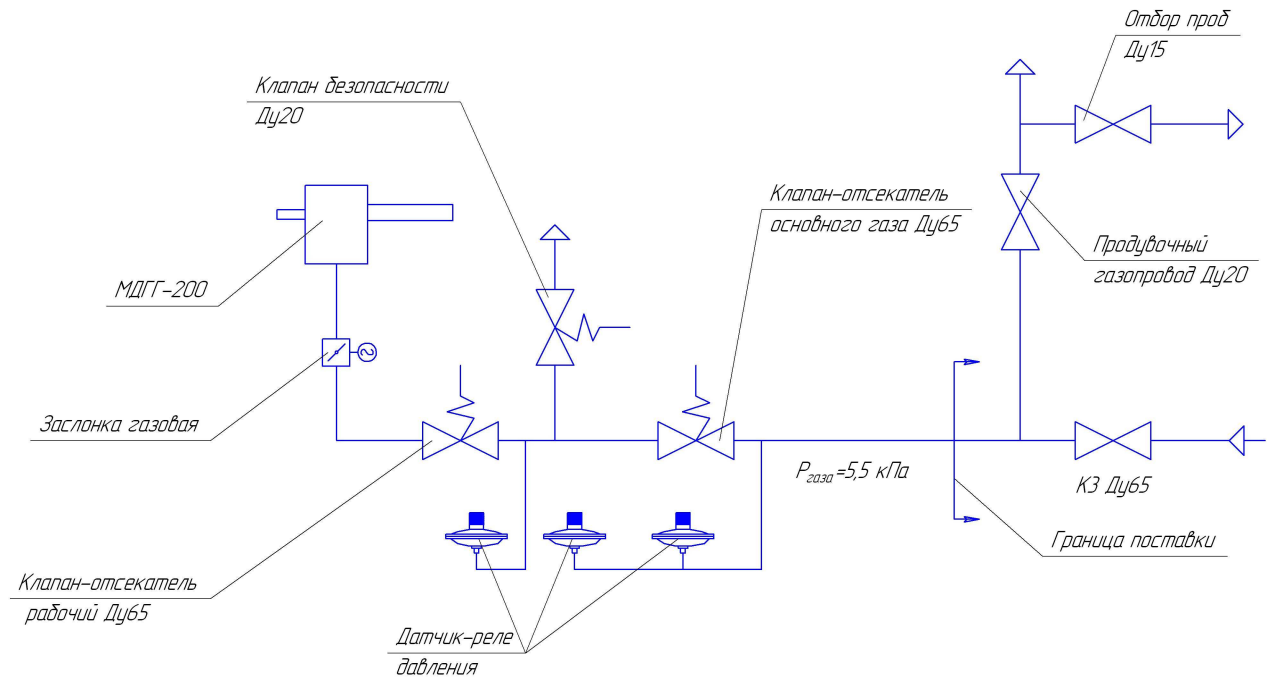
Отбор проб
Ду15

Клапан безопасности
Ду20

Клапан-отсекатель
основного газа Ду65

Продувочный
газопровод Ду20

МДГГ-200

Заслонка газовая

$P_{газа}$=5,5 кПа

КЗ Ду65

Граница поставки

Клапан-отсекатель
рабочий Ду65

Датчик-реле
давления